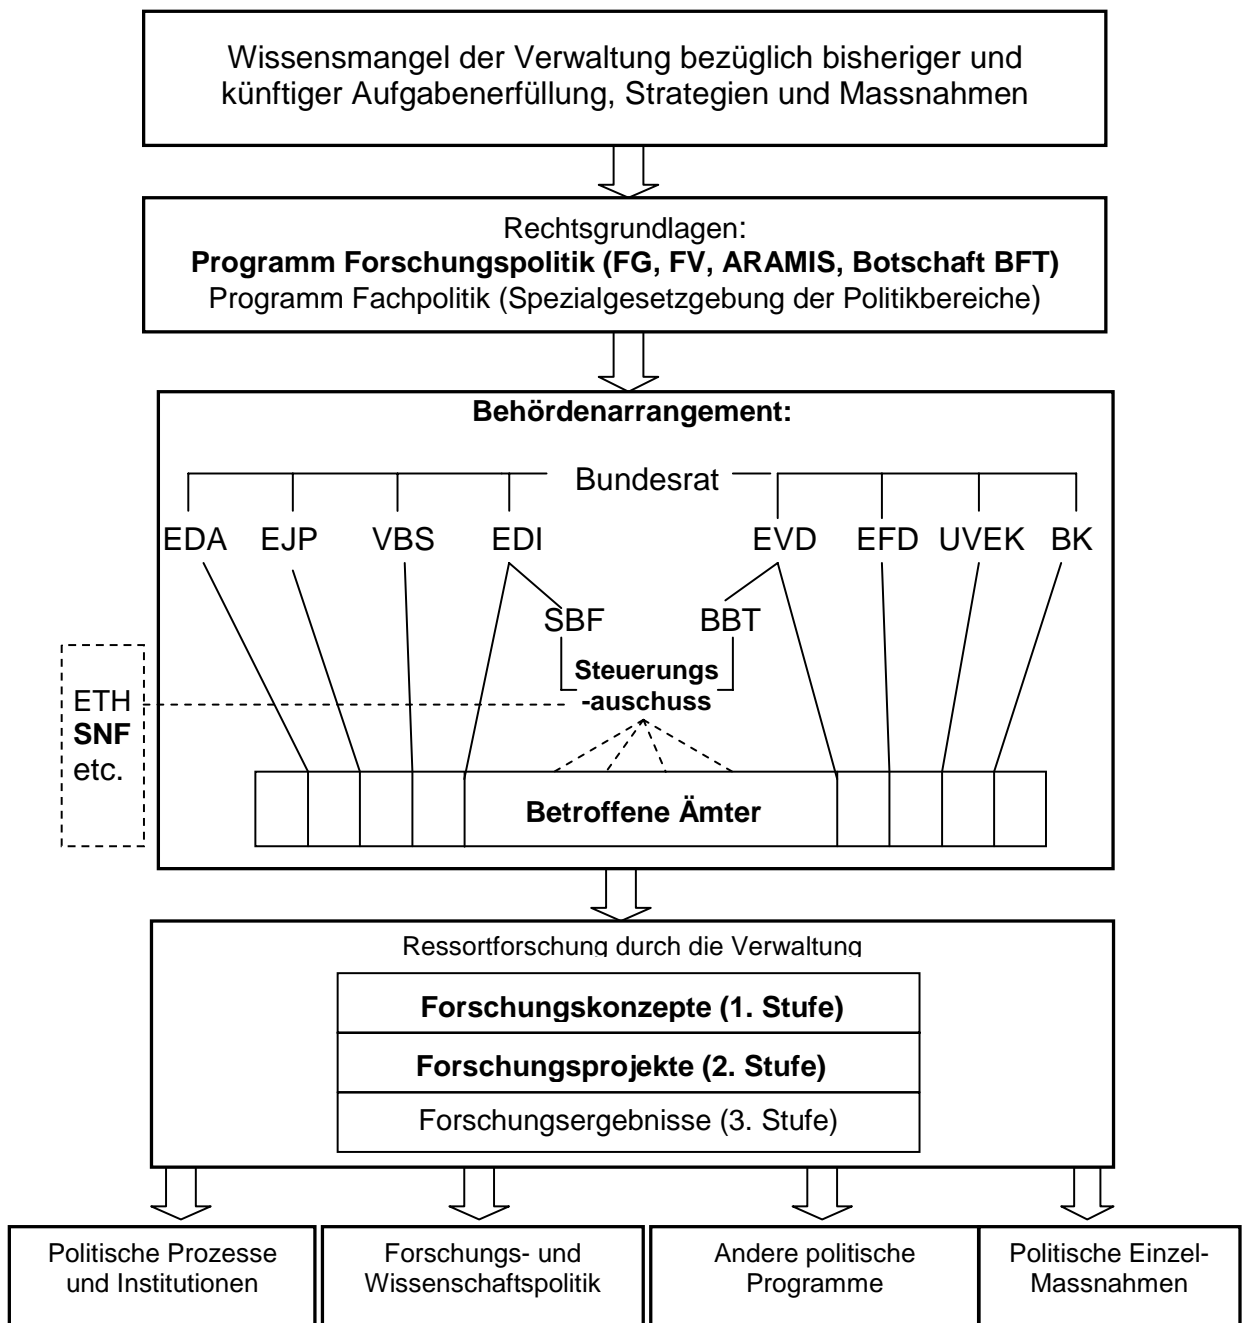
Wissensmangel der Verwaltung bezüglich bisheriger und künftiger Aufgabenerfüllung, Strategien und Massnahmen

Rechtsgrundlagen:
**Programm Forschungspolitik (FG, FV, ARAMIS, Botschaft BFT)**
Programm Fachpolitik (Spezialgesetzgebung der Politikbereiche)

**Behördenarrangement:**

Bundesrat

EDA EJP VBS EDI EVD EFD UVEK BK

SBF BBT

**Steuerungs -auschuss**

ETH
**SNF**
etc.

**Betroffene Ämter**

Ressortforschung durch die Verwaltung

**Forschungskonzepte (1. Stufe)**
**Forschungsprojekte (2. Stufe)**
Forschungsergebnisse (3. Stufe)

Politische Prozesse und Institutionen

Forschungs- und Wissenschaftspolitik

Andere politische Programme

Politische Einzel-Massnahmen